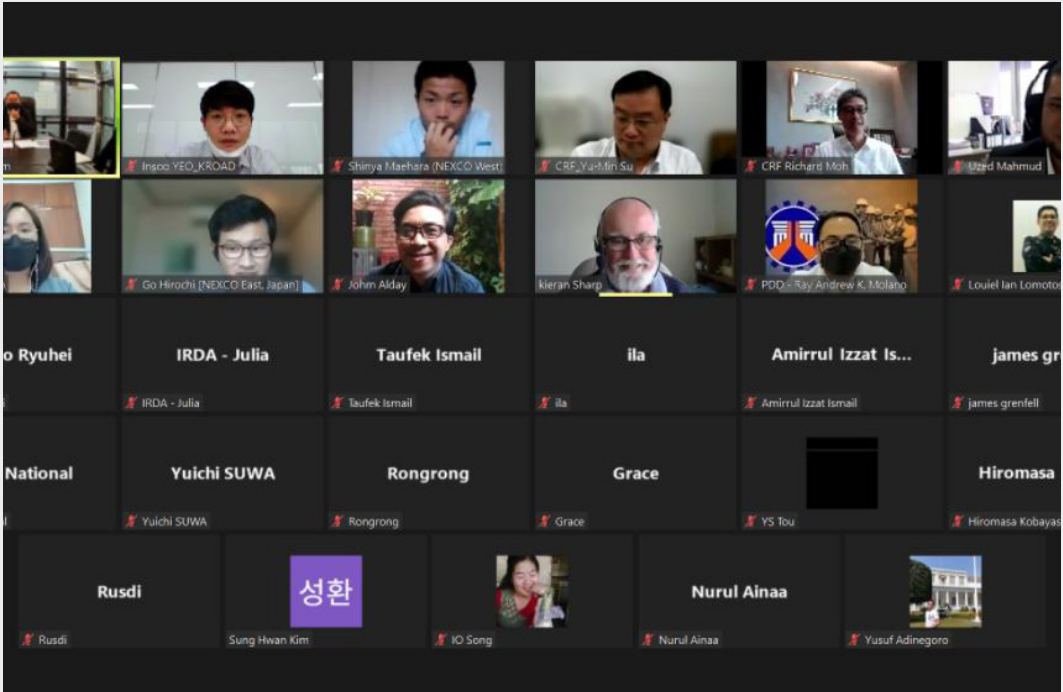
m

Insoo YEO_KROAD

Shinya Maehara (NEXCO West)

CRF_Yu-Min Su

CRF Richard Moh

Uzed Mahmud

Go Hirochi [NEXCO East, Japan]

John Alday

kieran Sharp

PDD - Ray Andrew K. Molano

Louiel Ian Lomotor

o Ryuhei

IRDA - Julia

IRDA - Julia

Taufek Ismail

Taufek Ismail

ila

ila

Amirrul Izzat Is...

Amirrul Izzat Ismail

james gr

james grenfell

National

Yuichi SUWA

Yuichi SUWA

Rongrong

Rongrong

Grace

Grace

YS Tou

Hiromasa

Hiromasa Kobayas

Rusdi

Rusdi

성환

Sung Hwan Kim

IO Song

Nurul Ainaa

Nurul Ainaa

Yusuf Adinegoro